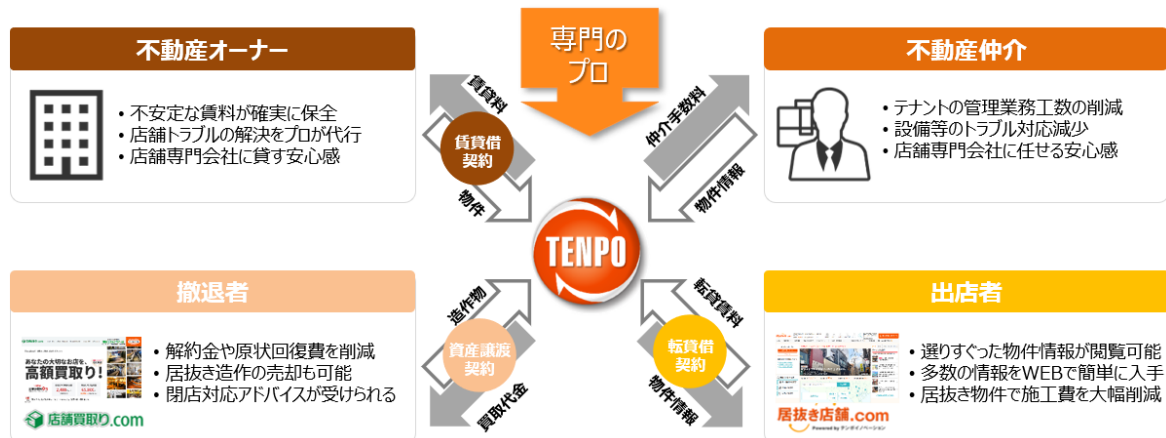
専門の
プロ

不動産オーナー

• 不安定な賃料が確実に保全
• 店舗トラブルの解決をプロが代行
• 店舗専門会社に貸す安心感

賃料
賃貸借
契約
物件

不動産仲介

仲介手数料
物件情報

• テナントの管理業務工数の削減
• 設備等のトラブル対応減少
• 店舗専門会社に任せる安心感

TENPO

撤退者

造作物
資産譲渡
契約
買取代金

あなたの大切なお店を高額買取り!

• 解約金や原状回復費を削減
• 居抜き造作の売却も可能
• 閉店対応アドバイスが受けられる

店舗買取り.com

出店者

転貸賃料
転貸借
契約
物件情報

• 選りすぐった物件情報が閲覧可能
• 多数の情報をWEBで簡単に入手
• 居抜き物件で施工費を大幅削減

居抜き店舗.com
Powered by テンポイノベーション